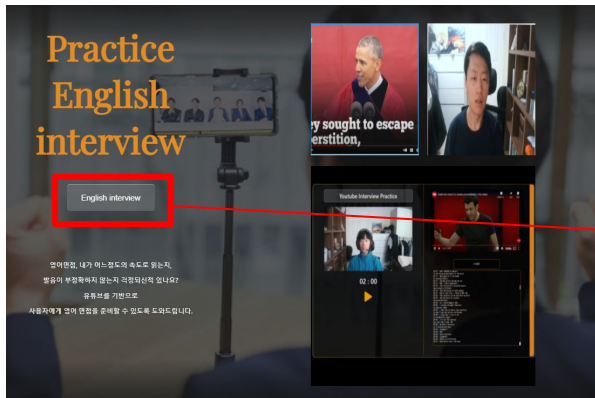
Practice English interview

English interview

영어면접, 내가 어느정도의 속도로 읽는지,
발음이 부정확하지 않는지 걱정되신적 있나요?
유튜브를 기반으로
사용자에게 영어 면접을 준비할 수 있도록 도와드립니다.

ey sought to escape
erstition,

Youtube Interview Practice

02 : 00